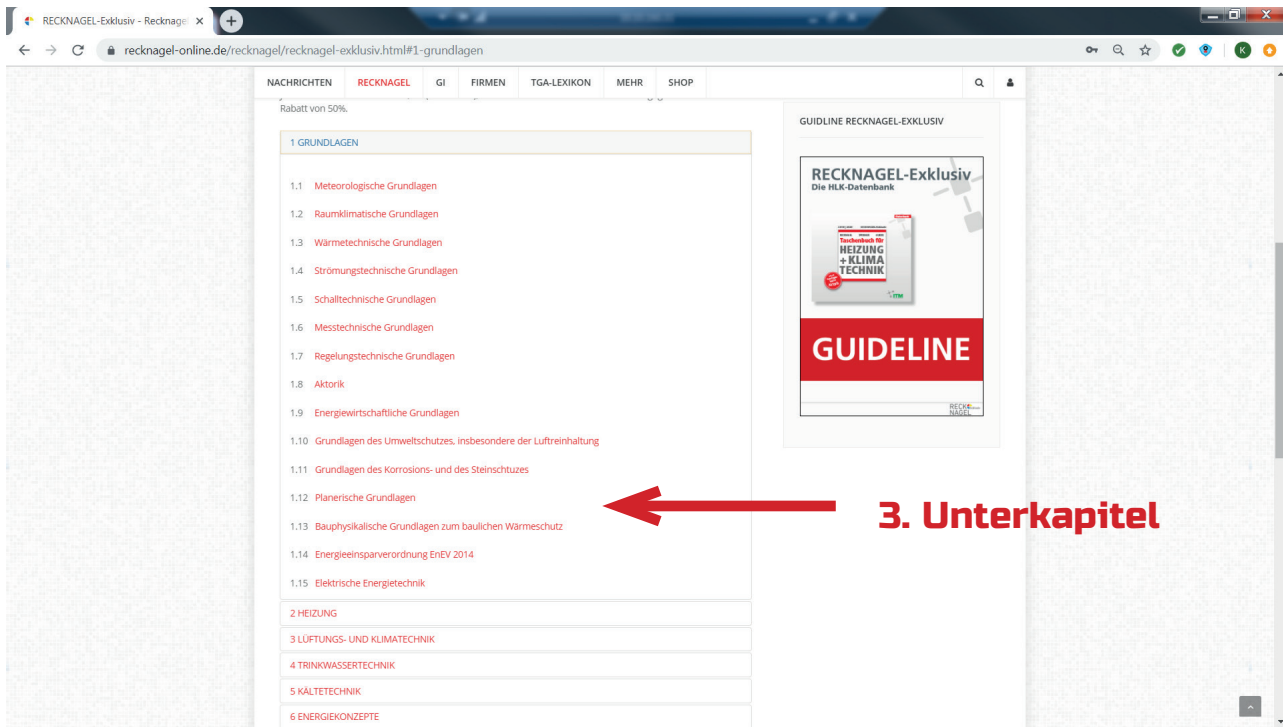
RECKNAGEL-Exklusiv - Recknage ×

recknagel-online.de/recknagel/recknagel-exklusiv.html#1-grundlagen

NACHRICHTEN RECKNAGEL GI FIRMEN TGA-LEXIKON MEHR SHOP

Rabatt von 50%.

1 GRUNDLAGEN

1.1 Meteorologische Grundlagen

1.2 Raumklimatische Grundlagen

1.3 Wärmetechnische Grundlagen

1.4 Strömungstechnische Grundlagen

1.5 Schalltechnische Grundlagen

1.6 Messtechnische Grundlagen

1.7 Regelungstechnische Grundlagen

1.8 Aktorik

1.9 Energiewirtschaftliche Grundlagen

1.10 Grundlagen des Umweltschutzes, insbesondere der Luftreinhaltung

1.11 Grundlagen des Korrosions- und des Steinschtuzes

1.12 Planerische Grundlagen

1.13 Bauphysikalische Grundlagen zum baulichen Wärmeschutz

1.14 Energieeinsparverordnung EnEV 2014

1.15 Elektrische Energietechnik

2 HEIZUNG

3 LÜFTUNGS- UND KLIMATECHNIK

4 TRINKWASSERTECHNIK

5 KÄLTETECHNIK

6 ENERGIEKONZEPTE

GUIDLINE RECKNAGEL-EXKLUSIV

RECKNAGEL-Exklusiv
Die HLK-Datenbank

Taschenbuch für HEIZUNG + KLIMA TECHNIK

GUIDELINE

RECKNAGEL

3. Unterkapitel